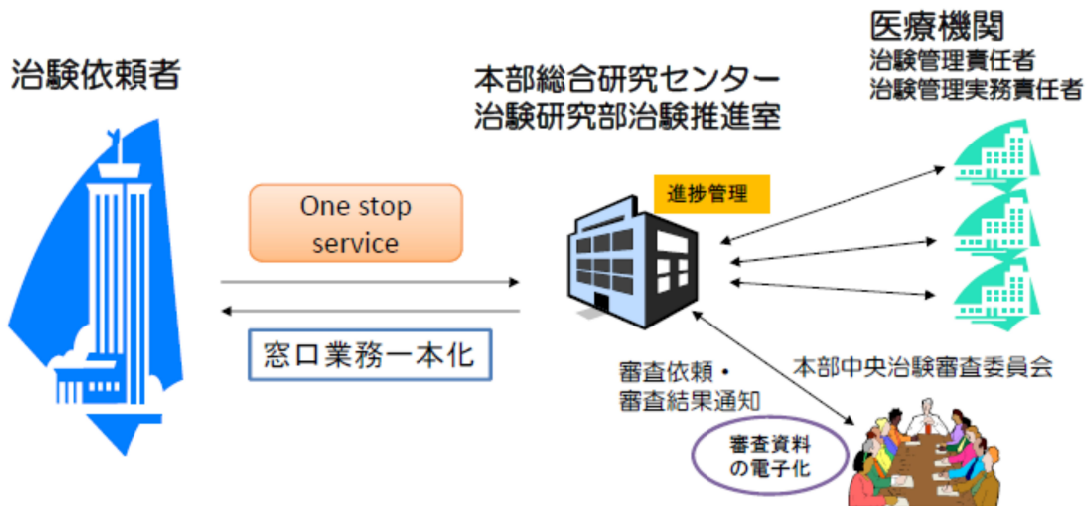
治験依頼者

本部総合研究センター
治験研究部治験推進室

医療機関
治験管理責任者
治験管理実務責任者

One stop service

進捗管理

窓口業務一本化

審査依頼・
審査結果通知

本部中央治験審査委員会

審査資料の電子化